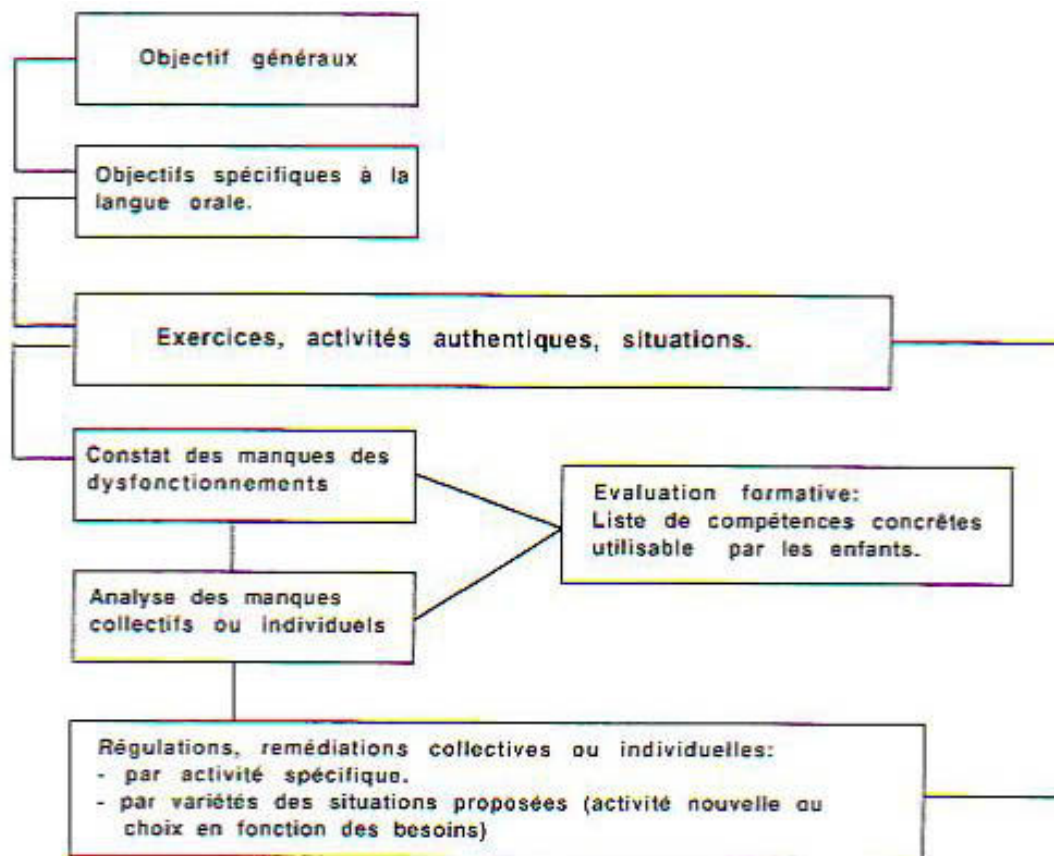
Objectif généraux

Objectifs spécifiques à la langue orale.

Exercices, activités authentiques, situations.

Constat des manques des dysfonctionnements

Evaluation formative:
Liste de compétences concrètes utilisable par les enfants.

Analyse des manques collectifs ou individuels

Régulations, remédiations collectives ou individuelles:
- par activité spécifique.
- par variétés des situations proposées (activité nouvelle ou choix en fonction des besoins)